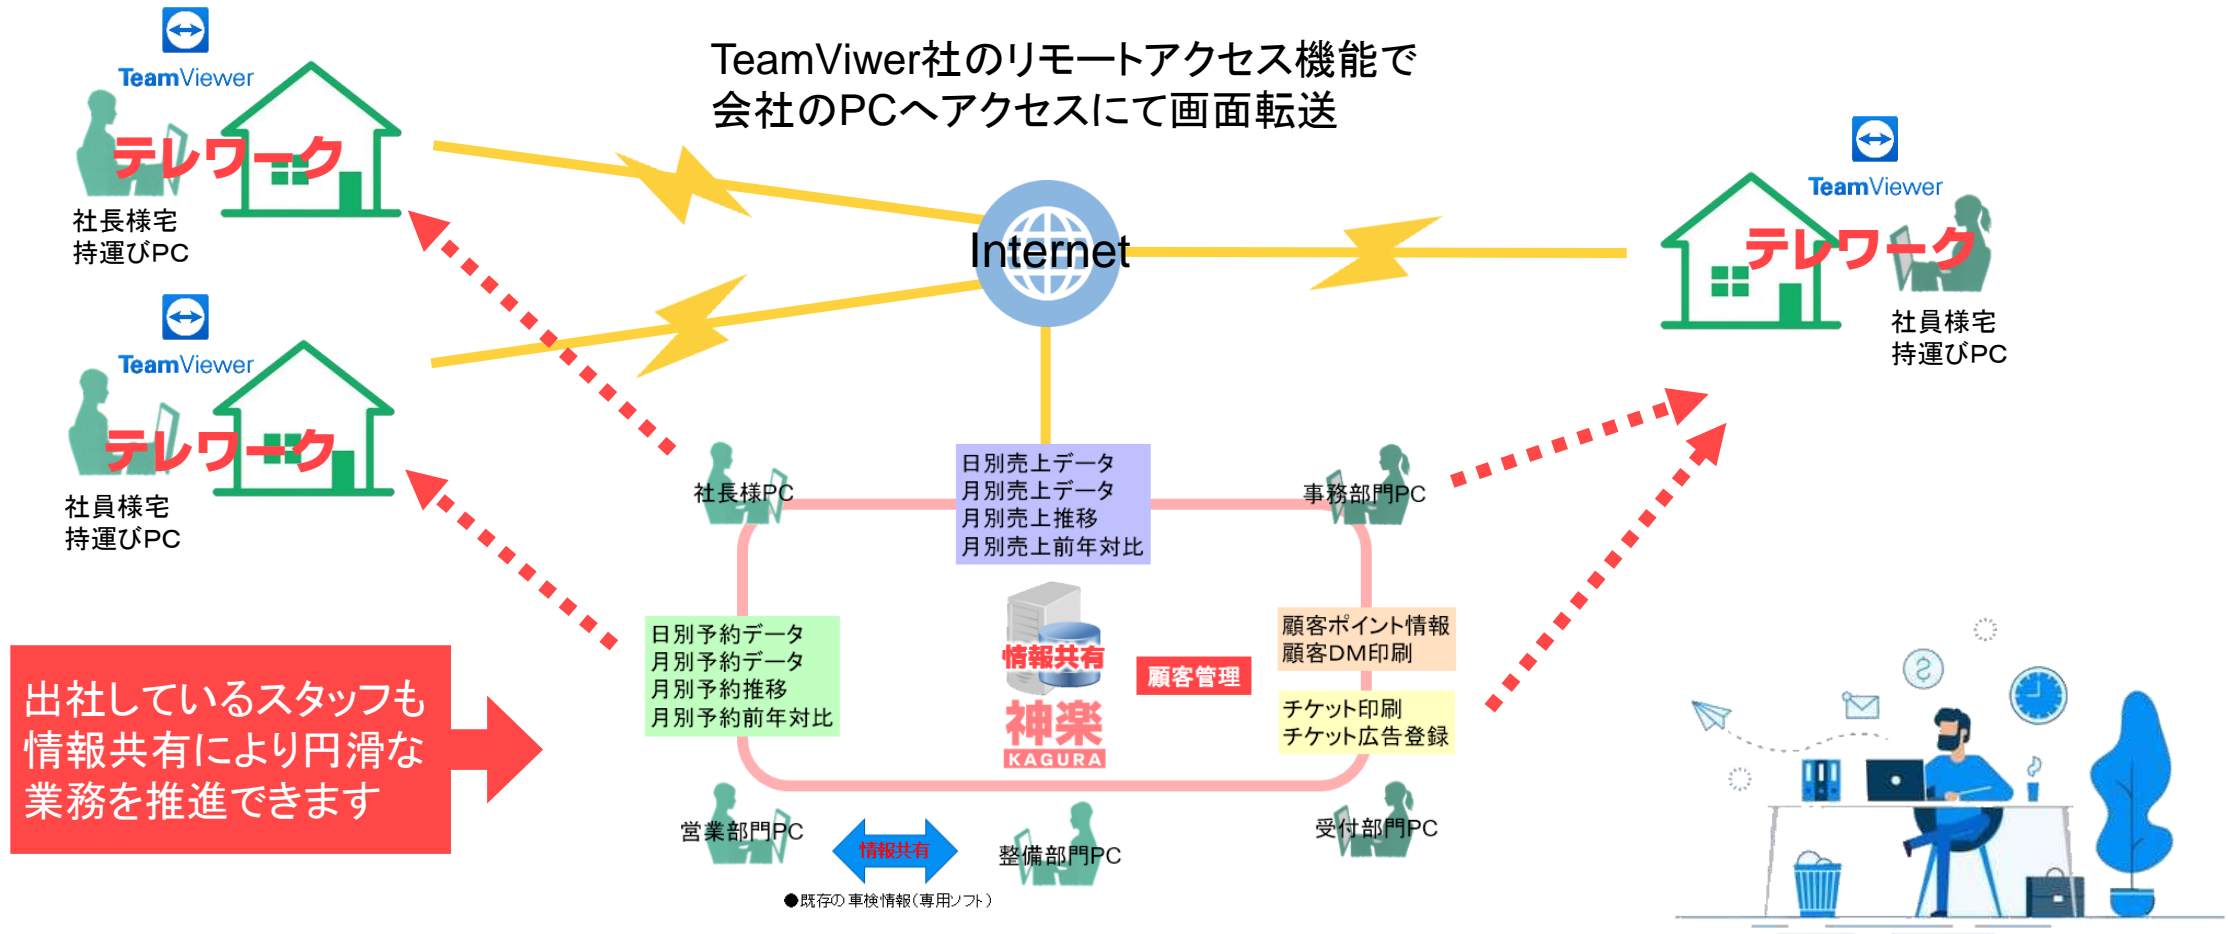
TeamViewer

テレワーク

社長様宅
持運びPC

TeamViewer

テレワーク

社員様宅
持運びPC

TeamViwer社のリモートアクセス機能で
会社のPCへアクセスにて画面転送

Internet

TeamViewer

テレワーク

社員様宅
持運びPC

社長様PC

日別売上データ
月別売上データ
月別売上推移
月別売上前年対比

事務部門PC

日別予約データ
月別予約データ
月別予約推移
月別予約前年対比

情報共有

神楽
KAGURA

顧客管理

顧客ポイント情報
顧客DM印刷

チケット印刷
チケット広告登録

出社しているスタッフも
情報共有により円滑な
業務を推進できます

営業部門PC

情報共有

整備部門PC

受付部門PC

●既存の 車検情報(専用ソフト)